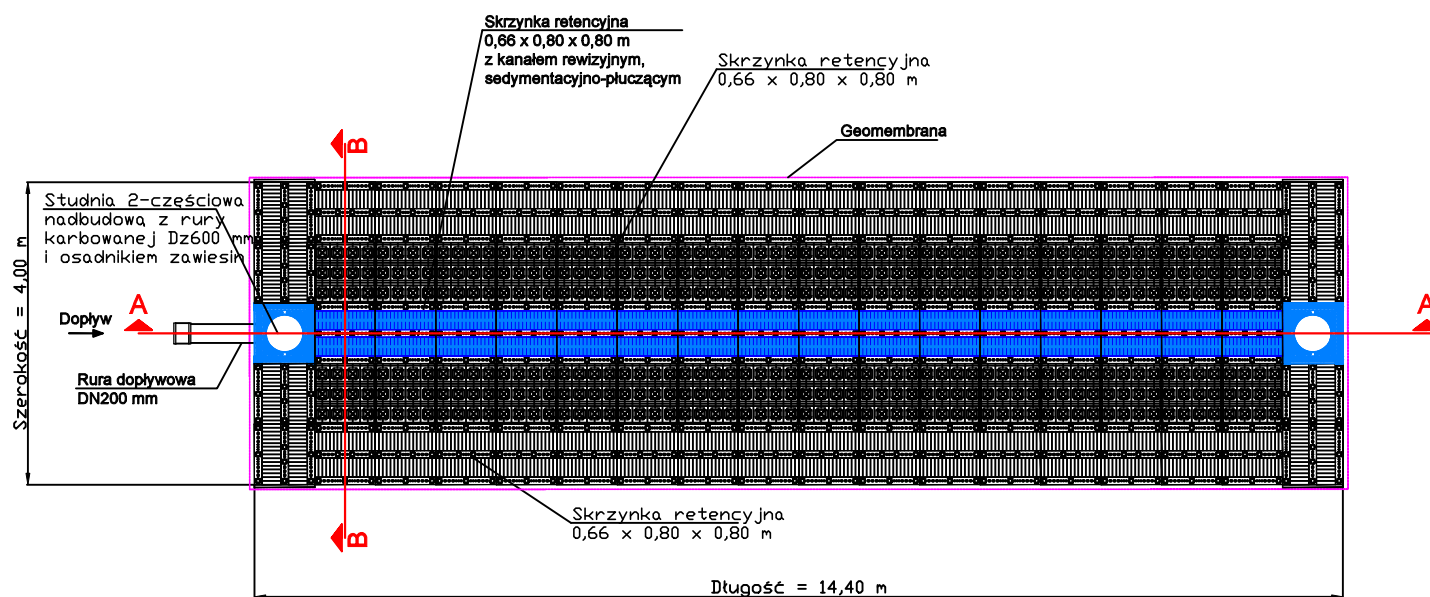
Skrzynka retencyjna
0,66 x 0,80 x 0,80 m
z kanałem rewizyjnym,
sedymentacyjno-płuczącym

Skrzynka retencyjna
0,66 x 0,80 x 0,80 m

Geomembrana

B

Studnia 2-częściowa
nadbudowa z rury
karbowanej Dz600 mm
i osadnikiem zawiesin

Szerokość = 4,00 m

Dopływ

A

A

Rura dopływowa
DN200 mm

B

Skrzynka retencyjna
0,66 x 0,80 x 0,80 m

Długość = 14,40 m